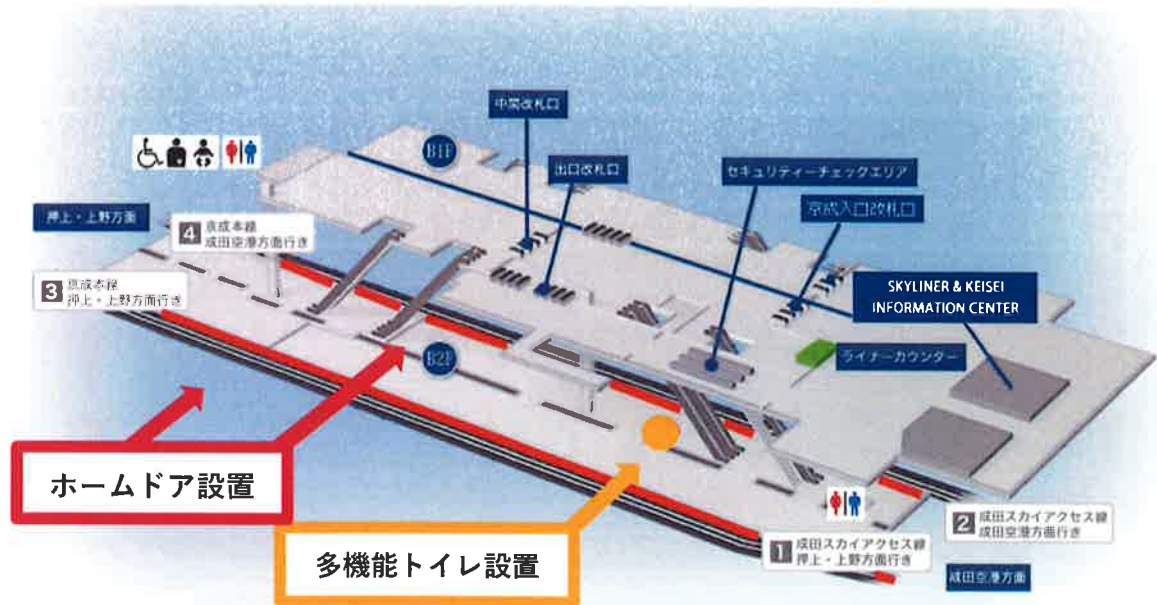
中間改札口

B1F

出口改札口

セキュリティーチェックエリア

京成入口改札口

押上・上野方面

4 京成本線 成田空港方面行き

3 京成本線 押上・上野方面行き

SKYLINER & KEISEI INFORMATION CENTER

ライナーカウンター

B2F

ホームドア設置

多機能トイレ設置

2 成田スカイアクセス線 成田空港方面行き

1 成田スカイアクセス線 押上・上野方面行き

成田空港方面